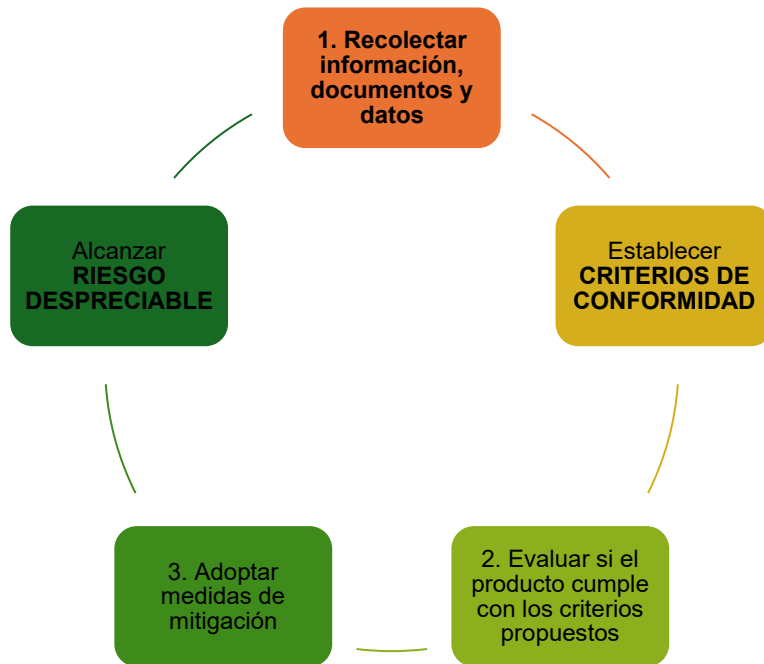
1. Recolectar información, documentos y datos

Establecer CRITERIOS DE CONFORMIDAD

2. Evaluar si el producto cumple con los criterios propuestos

3. Adoptar medidas de mitigación

Alcanzar RIESGO DESPRECIABLE